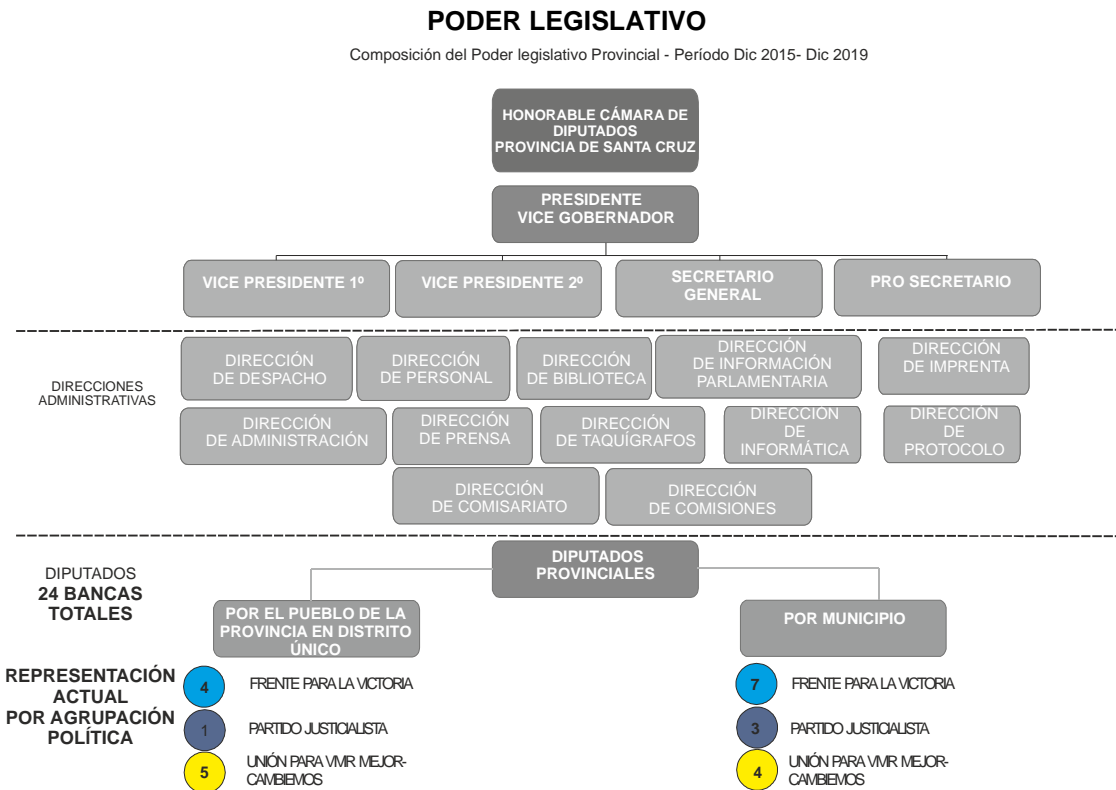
PODER LEGISLATIVO

Composición del Poder legislativo Provincial - Período Dic 2015- Dic 2019

HONORABLE CÁMARA DE DIPUTADOS PROVINCIA DE SANTA CRUZ

PRESIDENTE VICE GOBERNADOR

VICE PRESIDENTE 1º

VICE PRESIDENTE 2º

SECRETARIO GENERAL

PRO SECRETARIO

DIRECCIONES ADMINISTRATIVAS

DIRECCIÓN DE DESPACHO

DIRECCIÓN DE PERSONAL

DIRECCIÓN DE BIBLIOTECA

DIRECCIÓN DE INFORMACIÓN PARLAMENTARIA

DIRECCIÓN DE IMPRENTA

DIRECCIÓN DE ADMINISTRACIÓN

DIRECCIÓN DE PRENSA

DIRECCIÓN DE TAQUÍGRAFOS

DIRECCION DE INFORMÁTICA

DIRECCIÓN DE PROTOCOLO

DIRECCIÓN DE COMISARIATO

DIRECCIÓN DE COMISIONES

DIPUTADOS
24 BANCAS TOTALES

DIPUTADOS PROVINCIALES

POR EL PUEBLO DE LA PROVINCIA EN DISTRITO ÚNICO

POR MUNICIPIO

REPRESENTACIÓN ACTUAL POR AGRUPACIÓN POLÍTICA

4 FRENTE PARA LA VICTORIA

1 PARTIDO JUSTICIALISTA

5 UNIÓN PARA VIVIR MEJOR-CAMBIEMOS

7 FRENTE PARA LA VICTORIA

3 PARTIDO JUSTICIALISTA

4 UNIÓN PARA VIVIR MEJOR-CAMBIEMOS